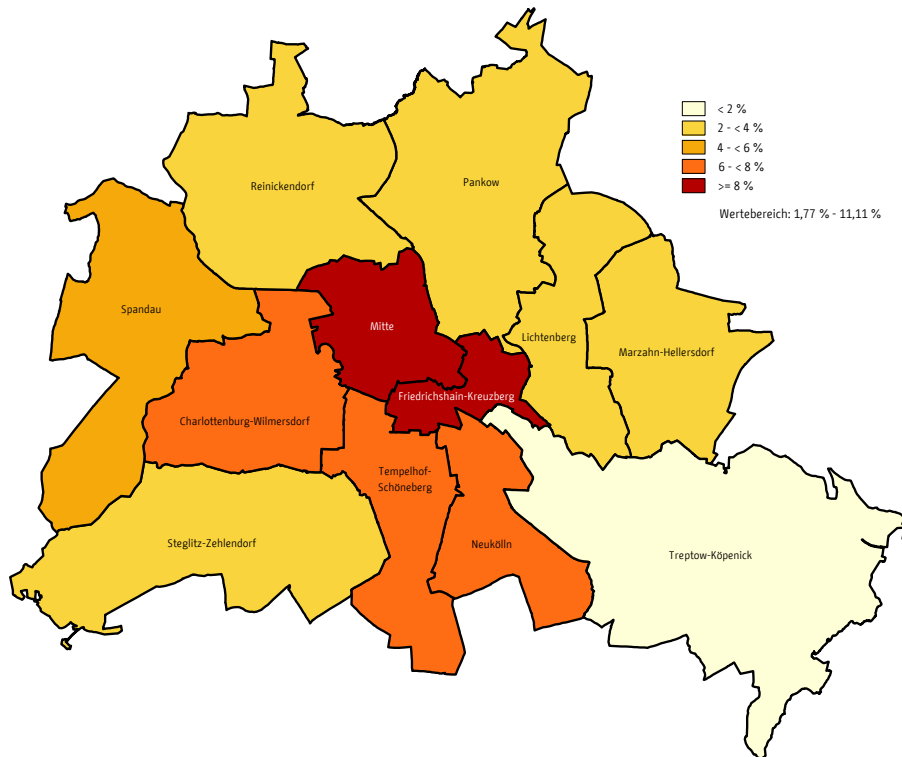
< 2 %
2 - < 4 %
4 - < 6 %
6 - < 8 %
>= 8 %
Wertebereich: 1,77 % - 11,11 %

Reinickendorf
Pankow
Spandau
Mitte
Lichtenberg
Marzahn-Hellersdorf
Friedrichshain-Kreuzberg
Charlottenburg-Wilmersdorf
Tempelhof-Schöneberg
Neukölln
Treptow-Köpenick
Steglitz-Zehlendorf